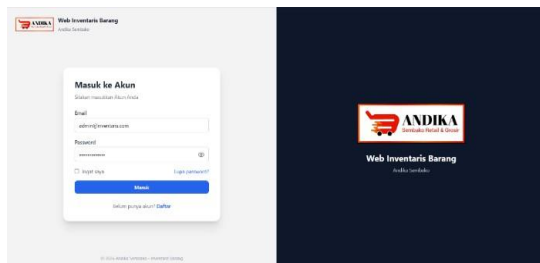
ANDIKA
Web Inventaris Barang
Andika Sembako

Masuk ke Akun
Silakan masukkan Akun Anda
Email
admin@inventaris.com
Password
••••••••••
Ingat saya
Lupa password?
Masuk
Belum punya akun? Daftar

© 2024 Andika Sembako - Inventaris Barang

ANDIKA
Sembako Retail & Grosir
Web Inventaris Barang
Andika Sembako